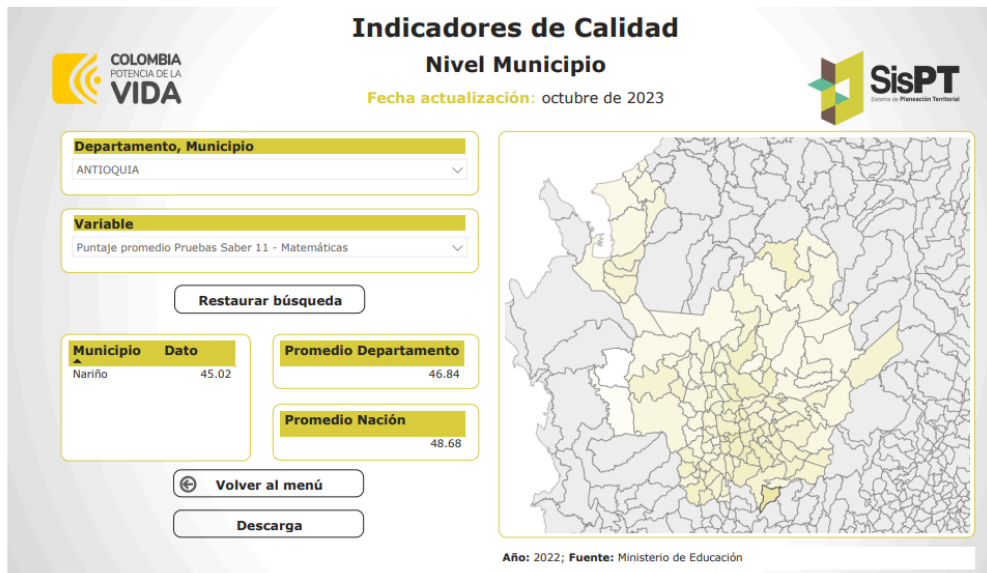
Indicadores de Calidad

Nivel Municipio

Fecha actualización: octubre de 2023

COLOMBIA POTENCIA DE LA VIDA

SisPT Sistema de Planeación Territorial

Departamento, Municipio

ANTIOQUIA

Variable

Puntaje promedio Pruebas Saber 11 - Matemáticas

Restaurar búsqueda

| Municipio | Dato |
|---|---|
| Nariño | 45.02 |

Promedio Departamento

46.84

Promedio Nación

48.68

Volver al menú

Descarga

Año: 2022; Fuente: Ministerio de Educación